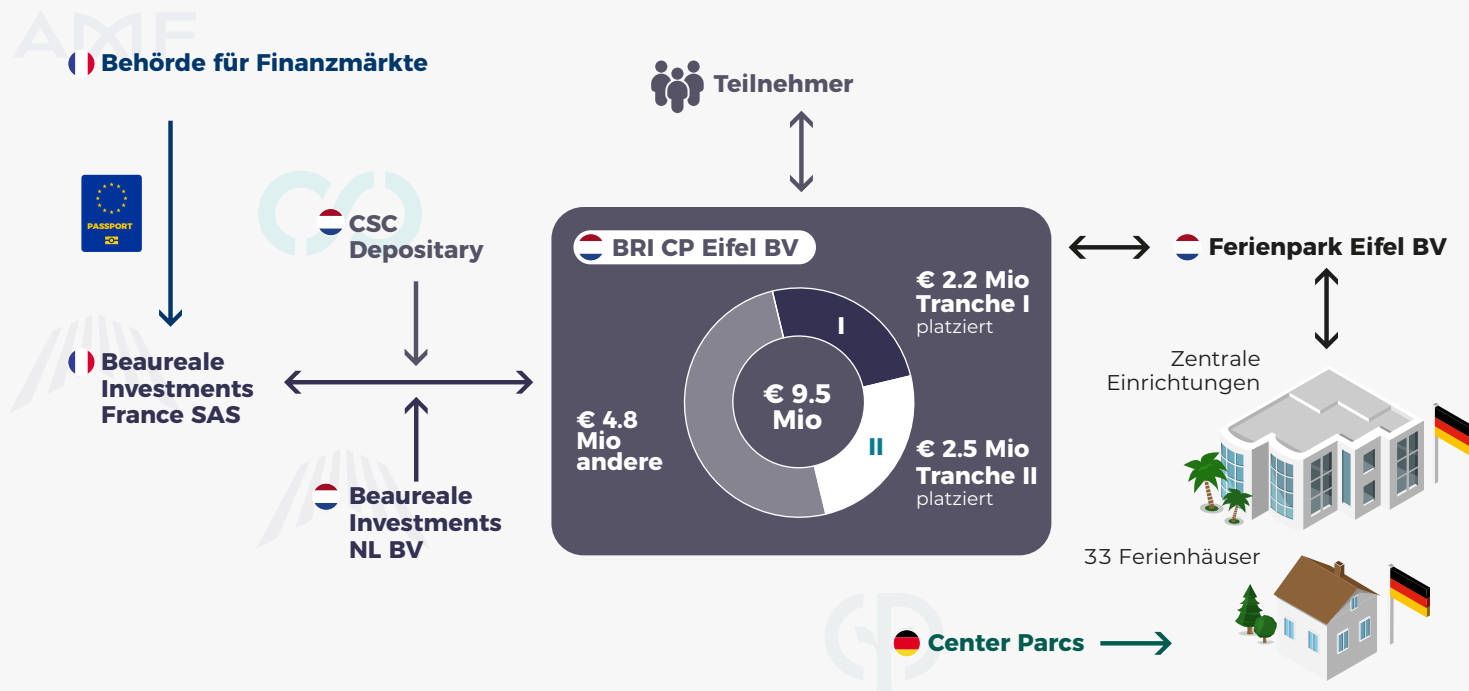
AMF

Behörde für Finanzmärkte

PASSPORT

CSC Depositary

Teilnehmer

BRI CP Eifel BV

€ 2.2 Mio Tranche I platziert

I

€ 9.5 Mio

II

€ 2.5 Mio Tranche II platziert

€ 4.8 Mio andere

Ferienpark Eifel BV

Beaureale Investments France SAS

Beaureale Investments NL BV

Zentrale Einrichtungen

33 Ferienhäuser

Center Parcs